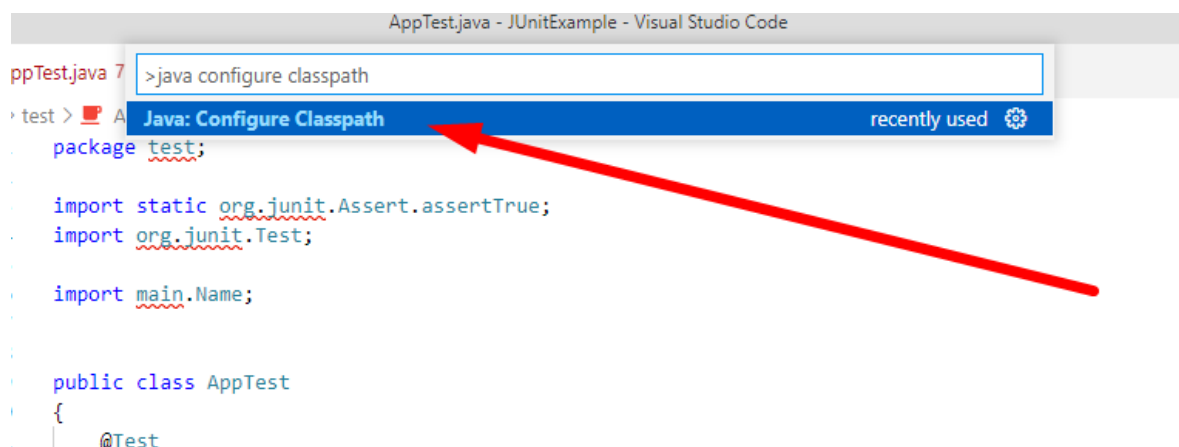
AppTest.java - JUnitExample - Visual Studio Code

ppTest.java 7

>java configure classpath

test > A

Java: Configure Classpath

recently used

package test;

import static org.junit.Assert.assertTrue;
import org.junit.Test;

import main.Name;

public class AppTest
{
    @Test